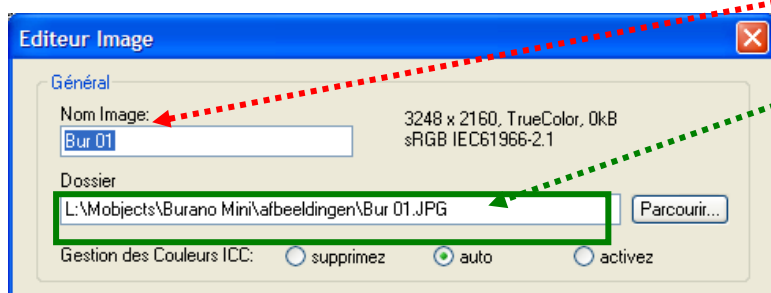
Editeur Image

Général

Nom Image:

Bur 01

3248 x 2160, TrueColor, 0kB
sRGB IEC61966-2.1

Dossier

L:\Mobjects\Burano Mini\afbeeldingen\Bur 01.JPG

Parcourir...

Gestion des Couleurs ICC: supprimez auto activez